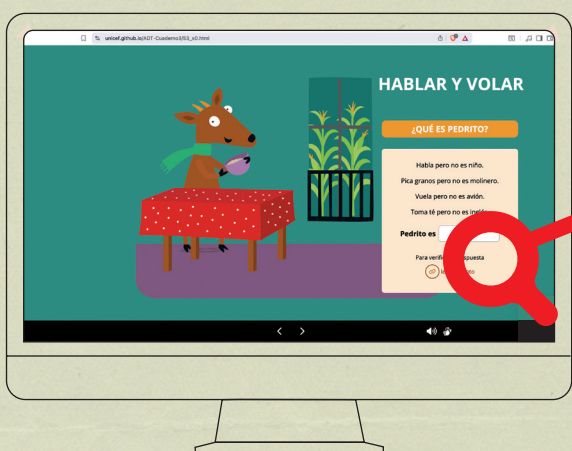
unicef.github.io/ADT-Cuaderno3/53_s0.html

HABLAR Y VOLAR

¿QUÉ ES PEDRITO?

Habla pero no es niño.

Pica granos pero no es molinero.

Vuela pero no es avión.

Toma té pero no es in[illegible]

Pedrito es

Para verifi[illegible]spuesta

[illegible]